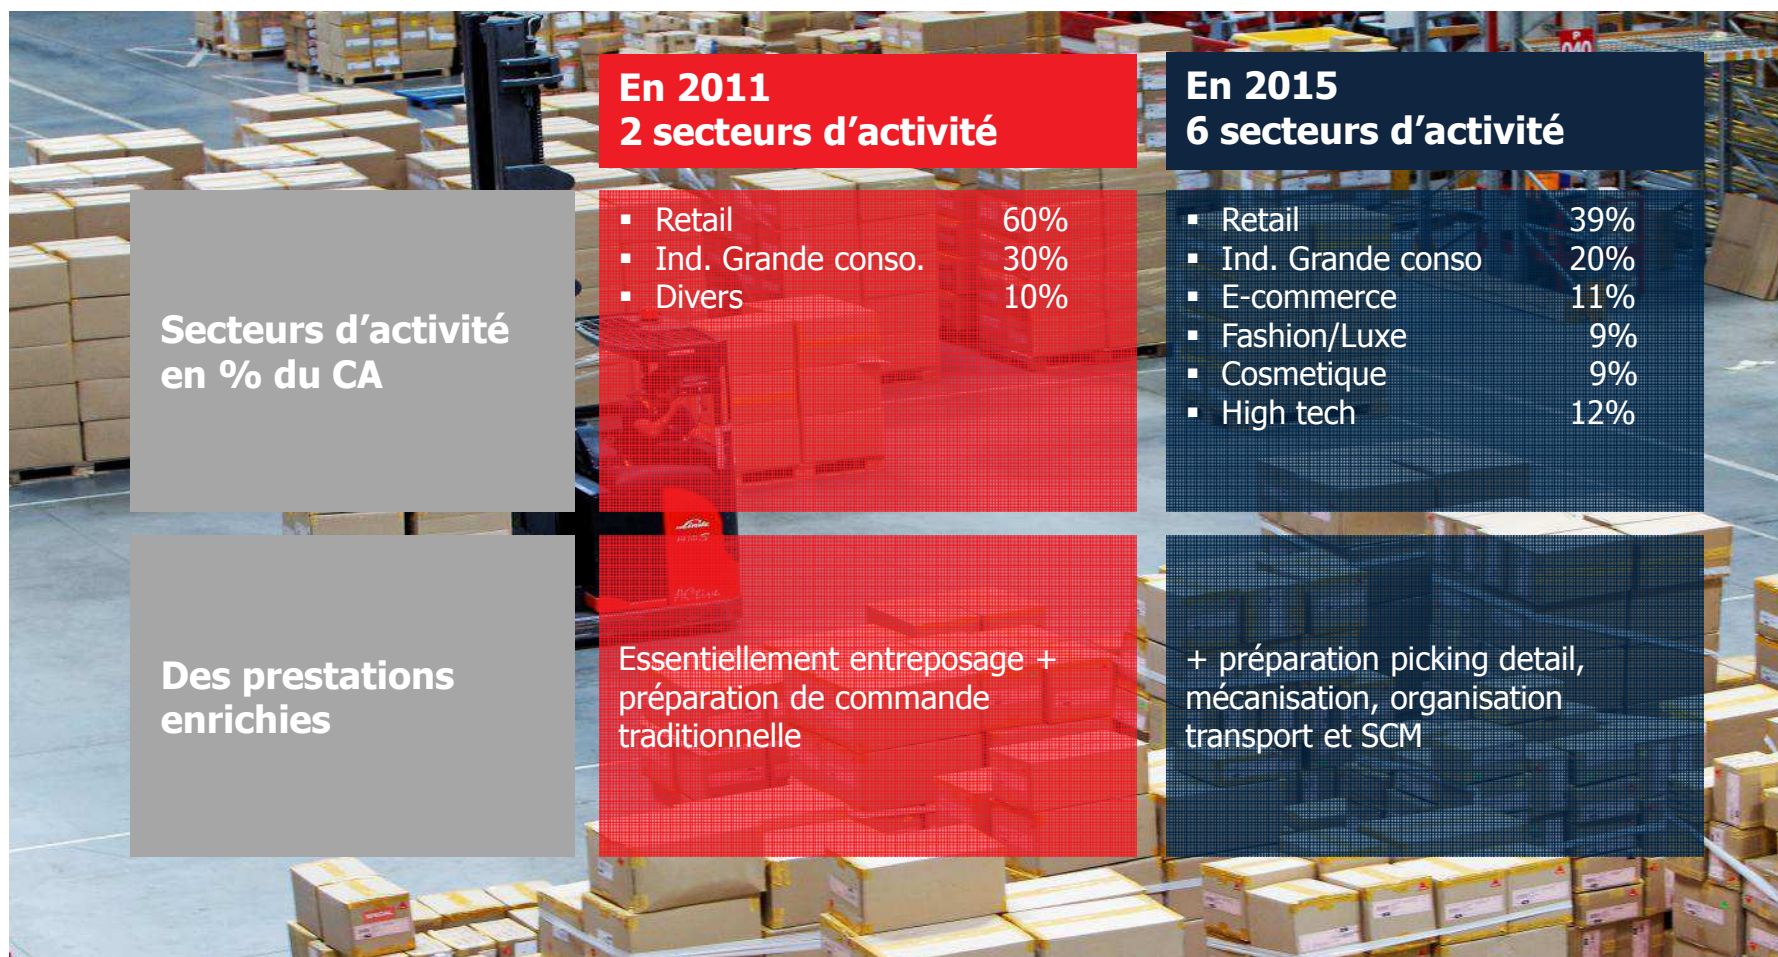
| | En 2011<br>2 secteurs d’activité | En 2015<br>6 secteurs d’activité |
|---|---|---|
| Secteurs d’activité en % du CA | ▪ Retail 60%<br>▪ Ind. Grande conso. 30%<br>▪ Divers 10% | ▪ Retail 39%<br>▪ Ind. Grande conso 20%<br>▪ E-commerce 11%<br>▪ Fashion/Luxe 9%<br>▪ Cosmetique 9%<br>▪ High tech 12% |
| Des prestations enrichies | Essentiellement entreposage + préparation de commande traditionnelle | + préparation picking detail, mécanisation, organisation transport et SCM |